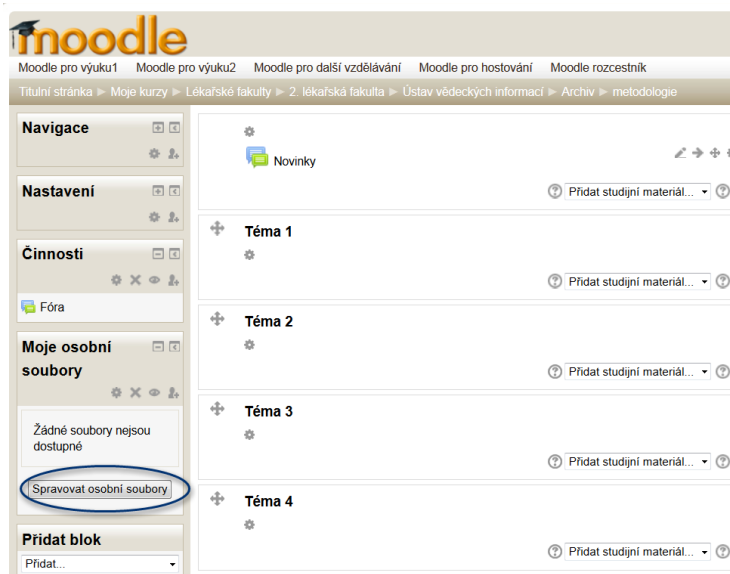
moodle

Moodle pro výuku1 Moodle pro výuku2 Moodle pro další vzdělávání Moodle pro hostování Moodle rozcestník

Titulní stránka ► Moje kurzy ► Lékařské fakulty ► 2. lékařská fakulta ► Ústav vědeckých informací ► Archiv ► metodologie

Navigace

Nastavení

Činnosti

Fóra

Moje osobní soubory

Žádné soubory nejsou dostupné

Spravovat osobní soubory

Přidat blok

Přidat...

Novinky

Přidat studijní materiál...

Téma 1

Přidat studijní materiál...

Téma 2

Přidat studijní materiál...

Téma 3

Přidat studijní materiál...

Téma 4

Přidat studijní materiál...